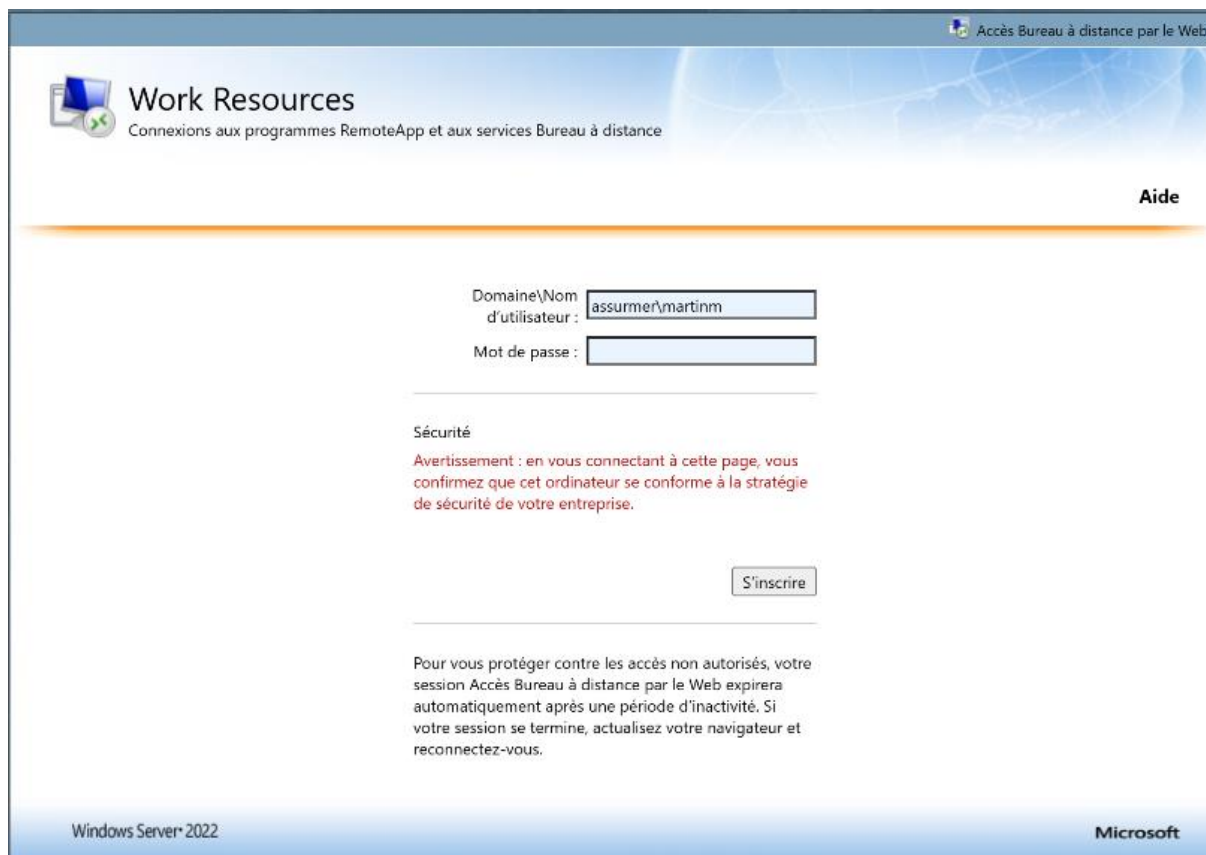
Accès Bureau à distance par le Web

Work Resources
Connexions aux programmes RemoteApp et aux services Bureau à distance

Aide

Domaine\Nom d'utilisateur : assurmer\martinm
Mot de passe :

Sécurité
Avertissement : en vous connectant à cette page, vous confirmez que cet ordinateur se conforme à la stratégie de sécurité de votre entreprise.

S'inscrire

Pour vous protéger contre les accès non autorisés, votre session Accès Bureau à distance par le Web expirera automatiquement après une période d'inactivité. Si votre session se termine, actualisez votre navigateur et reconnectez-vous.

Windows Server 2022

Microsoft